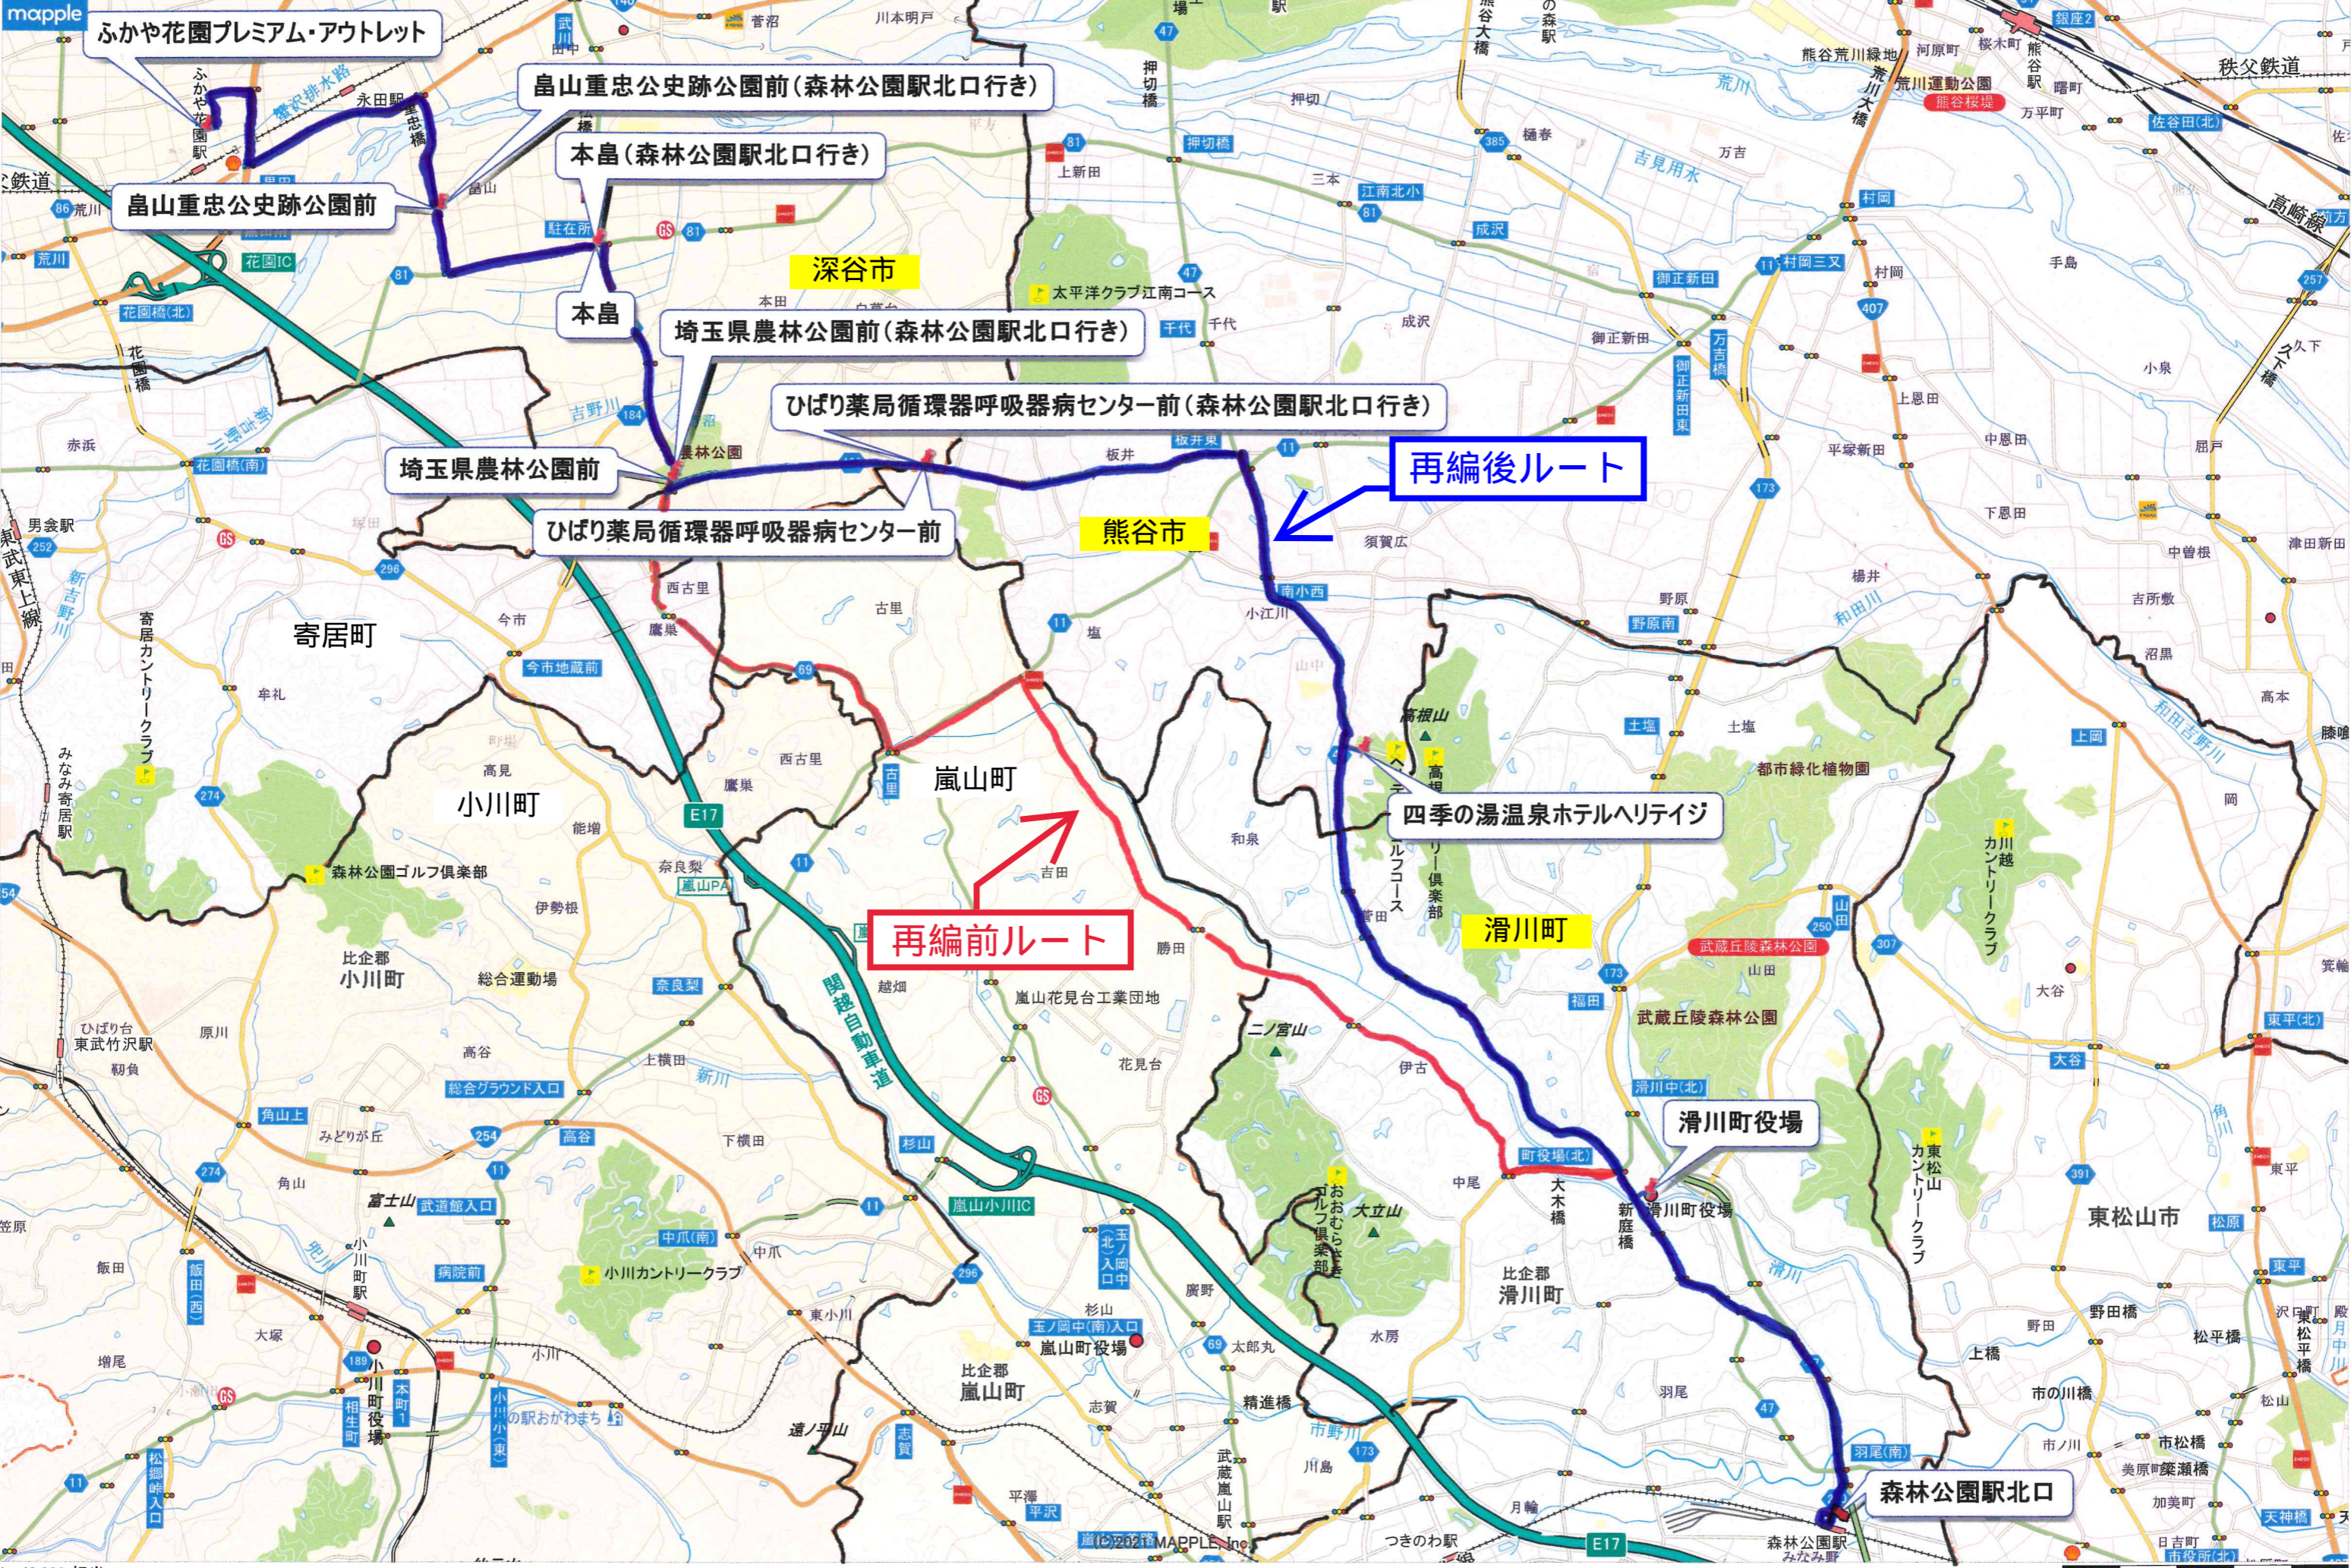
mapple

ふかや花園プレミアム・アウトレット

畠山重忠公史跡公園前（森林公園駅北口行き）

本畠（森林公園駅北口行き）

畠山重忠公史跡公園前

本畠

深谷市

埼玉県農林公園前（森林公園駅北口行き）

ひばり薬局循環器呼吸器病センター前（森林公園駅北口行き）

埼玉県農林公園前

ひばり薬局循環器呼吸器病センター前

再編後ルート

熊谷市

寄居町

嵐山町

小川町

四季の湯温泉ホテルヘリテイジ

再編前ルート

滑川町

滑川町役場

東松山市

森林公園駅北口

関越自動車道

秩父鉄道

高崎線

E17

(C)2021 MAPPLE, Inc.